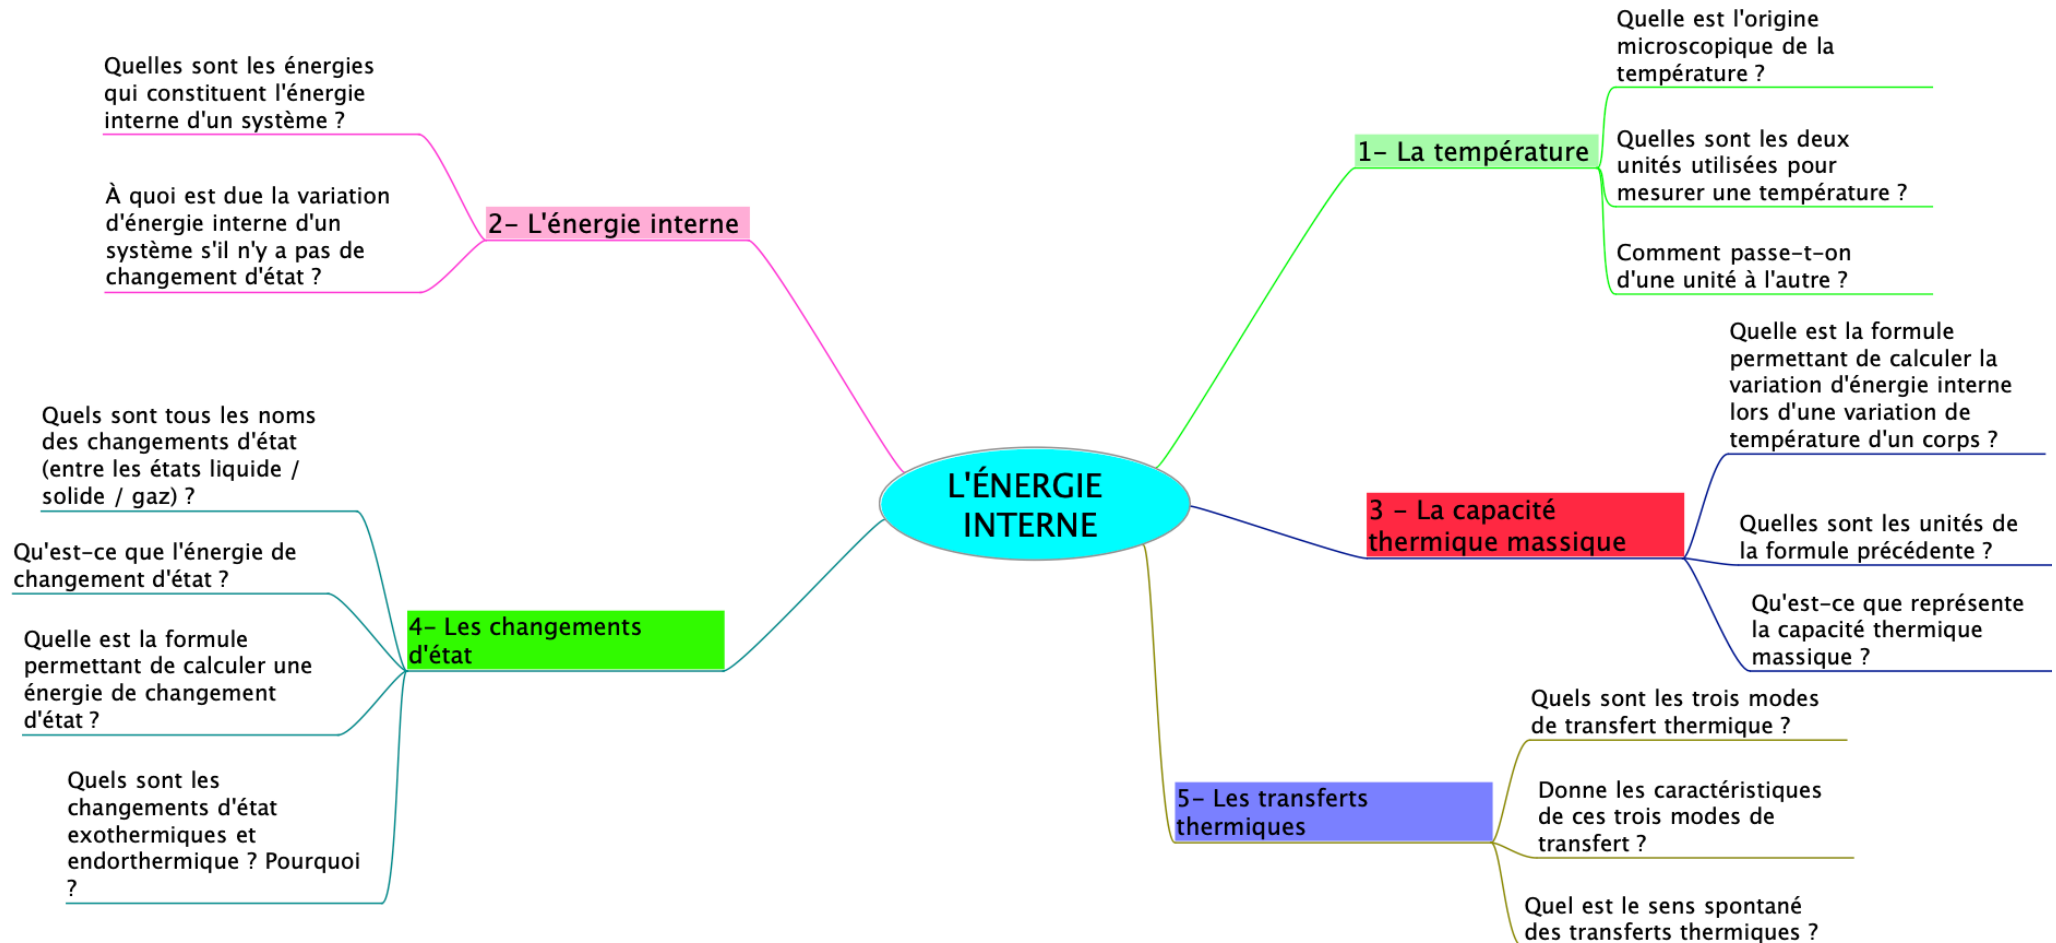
L'ÉNERGIE INTERNE

1- La température

Quelle est l'origine microscopique de la température ?

Quelles sont les deux unités utilisées pour mesurer une température ?

Comment passe-t-on d'une unité à l'autre ?

2- L'énergie interne

Quelles sont les énergies qui constituent l'énergie interne d'un système ?

À quoi est due la variation d'énergie interne d'un système s'il n'y a pas de changement d'état ?

3 - La capacité thermique massique

Quelle est la formule permettant de calculer la variation d'énergie interne lors d'une variation de température d'un corps ?

Quelles sont les unités de la formule précédente ?

Qu'est-ce que représente la capacité thermique massique ?

4- Les changements d'état

Quels sont tous les noms des changements d'état (entre les états liquide / solide / gaz) ?

Qu'est-ce que l'énergie de changement d'état ?

Quelle est la formule permettant de calculer une énergie de changement d'état ?

Quels sont les changements d'état exothermiques et endorthermique ? Pourquoi ?

5- Les transferts thermiques

Quels sont les trois modes de transfert thermique ?

Donne les caractéristiques de ces trois modes de transfert ?

Quel est le sens spontané des transferts thermiques ?